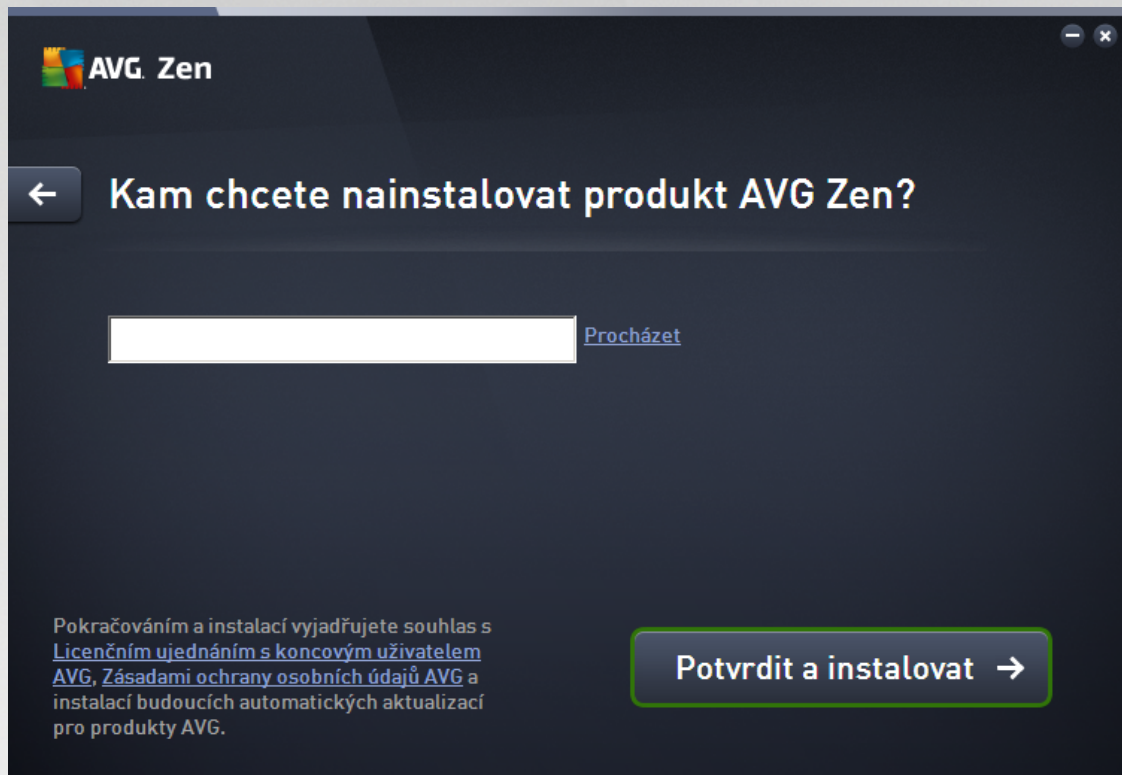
AVG. Zen

Kam chcete nainstalovat produkt AVG Zen?

Procházet

Pokračováním a instalací vyjadřujete souhlas s Licenčním ujednáním s koncovým uživatelem AVG, Zásadami ochrany osobních údajů AVG a instalací budoucích automatických aktualizací pro produkty AVG.

Potvrdit a instalovat →